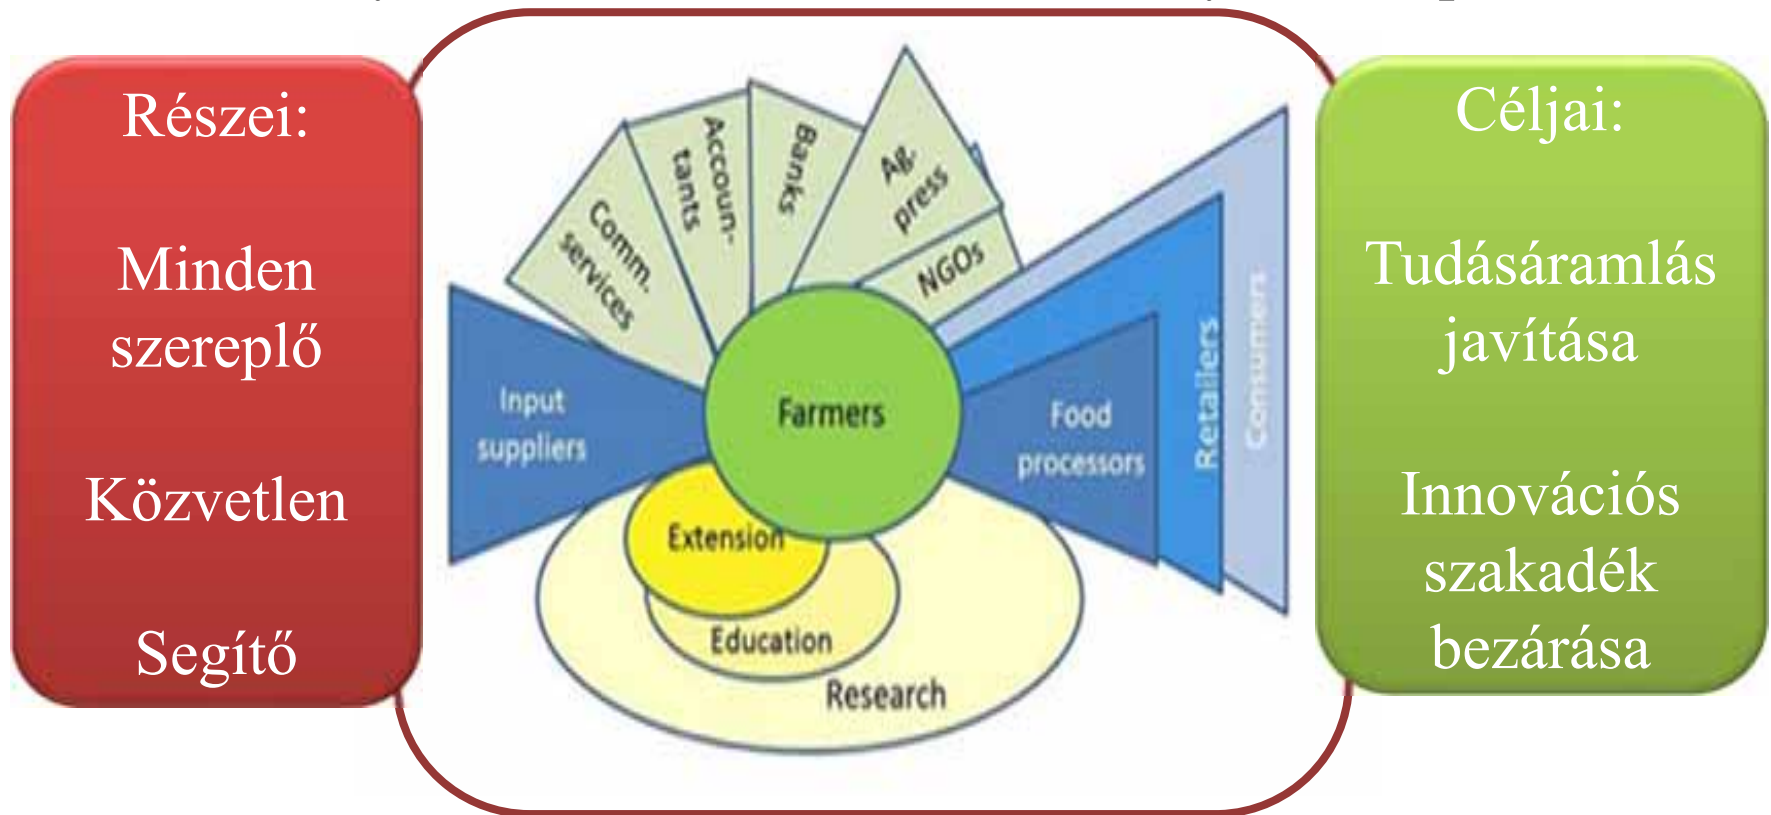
Részei:

Minden szereplő

Közvetlen

Segítő

Comm. services

Accoun-tants

Banks

Ag. press

NGOs

Input suppliers

Farmers

Food processors

Retailers

Consumers

Extension

Education

Research

Céljai:

Tudásáramlás javítása

Innovációs szakadék bezárása